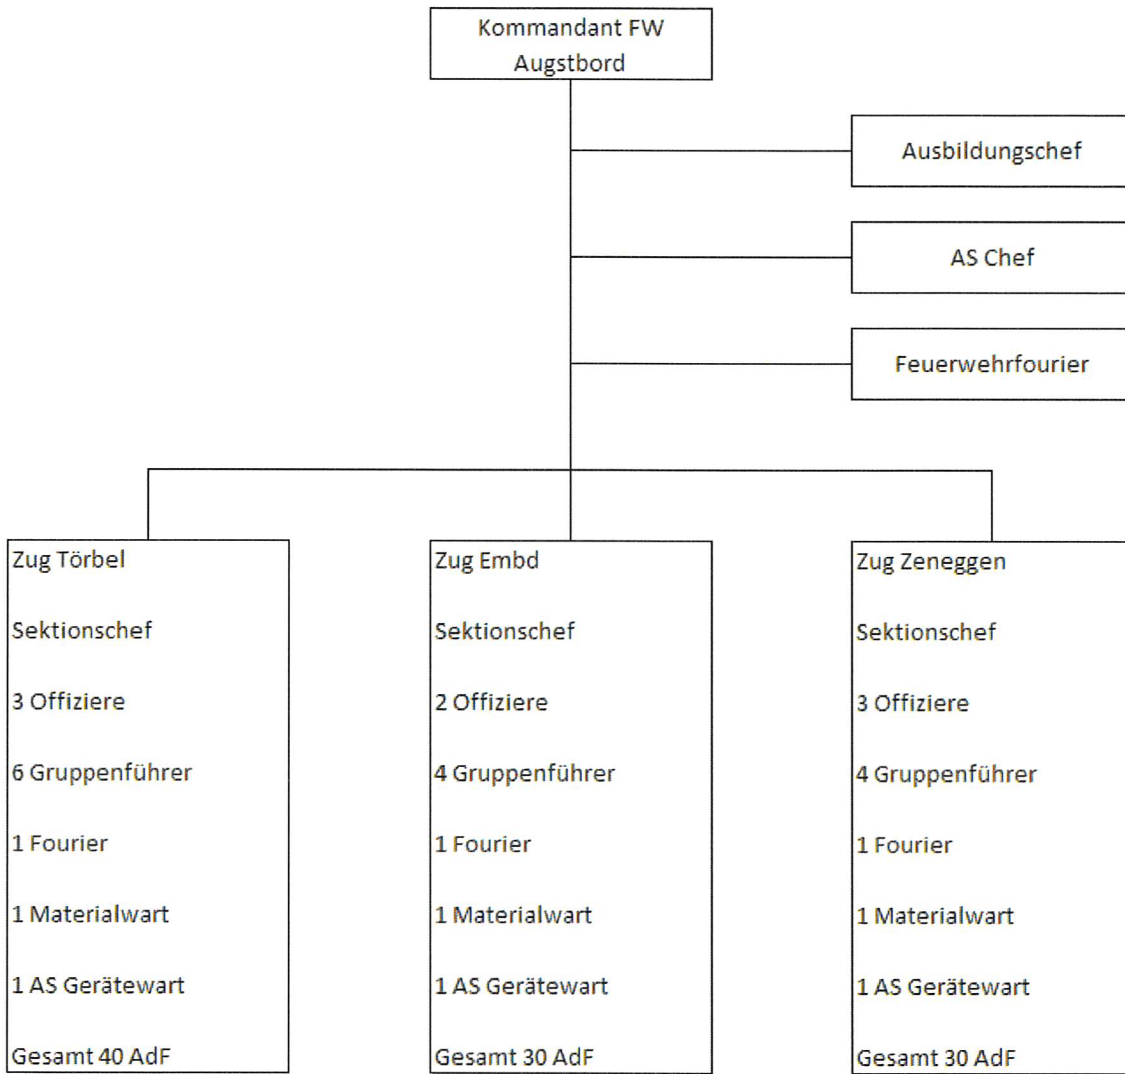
Kommandant FW Augstbord

Ausbildungschef

AS Chef

Feuerwehrfourier

Zug Törbel

Sektionschef

3 Offiziere

6 Gruppenführer

1 Fourier

1 Materialwart

1 AS Gerätewart

Gesamt 40 AdF

Zug Embd

Sektionschef

2 Offiziere

4 Gruppenführer

1 Fourier

1 Materialwart

1 AS Gerätewart

Gesamt 30 AdF

Zug Zeneggen

Sektionschef

3 Offiziere

4 Gruppenführer

1 Fourier

1 Materialwart

1 AS Gerätewart

Gesamt 30 AdF